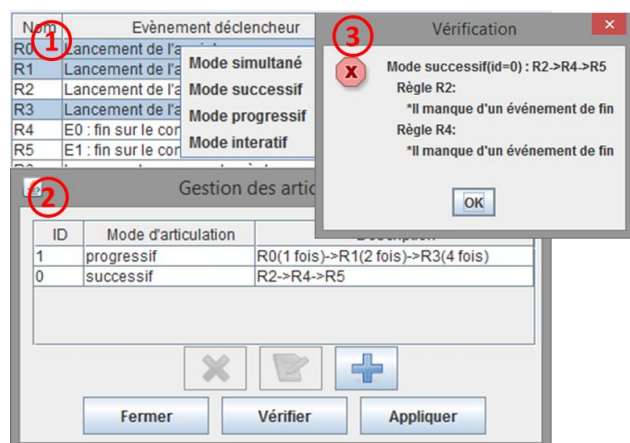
Nom ① Evènement déclencheur

| Nom | Evènement déclencheur |
|---|---|
| R0 | Lancement de l'a |
| R1 | Lancement de l'a |
| R2 | Lancement de l'a |
| R3 | Lancement de l'a |
| R4 | E0 : fin sur le con |
| R5 | E1 : fin sur le con |

Mode simultané
Mode successif
Mode progressif
Mode interatif

② Gestion des artic

| ID | Mode d'articulation | Description |
|---|---|---|
| 1 | progressif | R0(1 fois)->R1(2 fois)->R3(4 fois) |
| 0 | successif | R2->R4->R5 |

Fermer
Vérifier
Appliquer

③ Vérification

Mode successif(id=0) : R2->R4->R5
Règle R2:
*Il manque d'un événement de fin
Règle R4:
*Il manque d'un événement de fin

OK